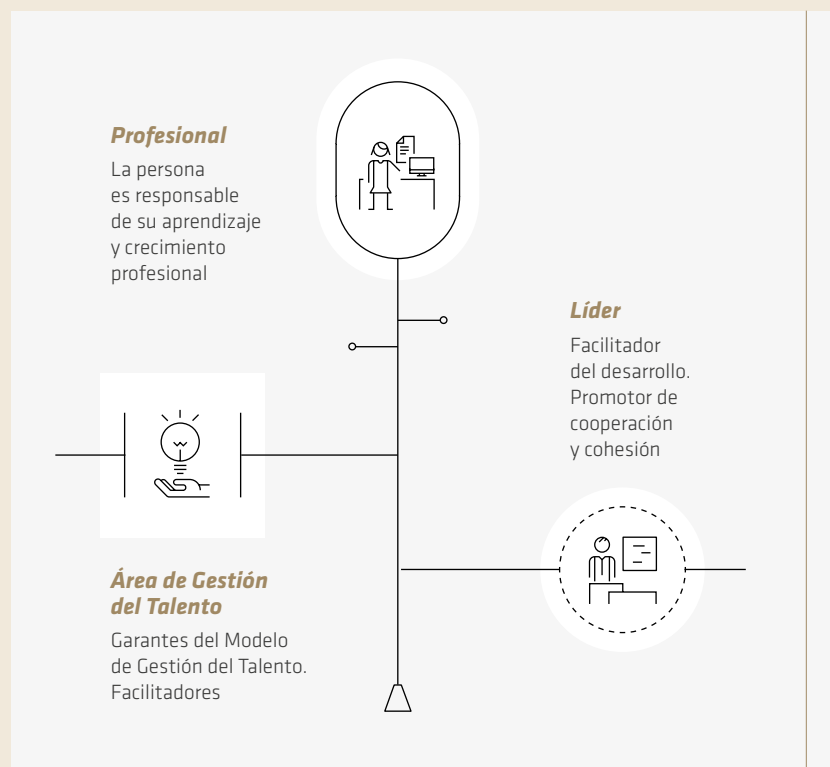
*Profesional*

La persona es responsable de su aprendizaje y crecimiento profesional

*Líder*

Facilitador del desarrollo. Promotor de cooperación y cohesión

*Área de Gestión del Talento*

Garantes del Modelo de Gestión del Talento. Facilitadores